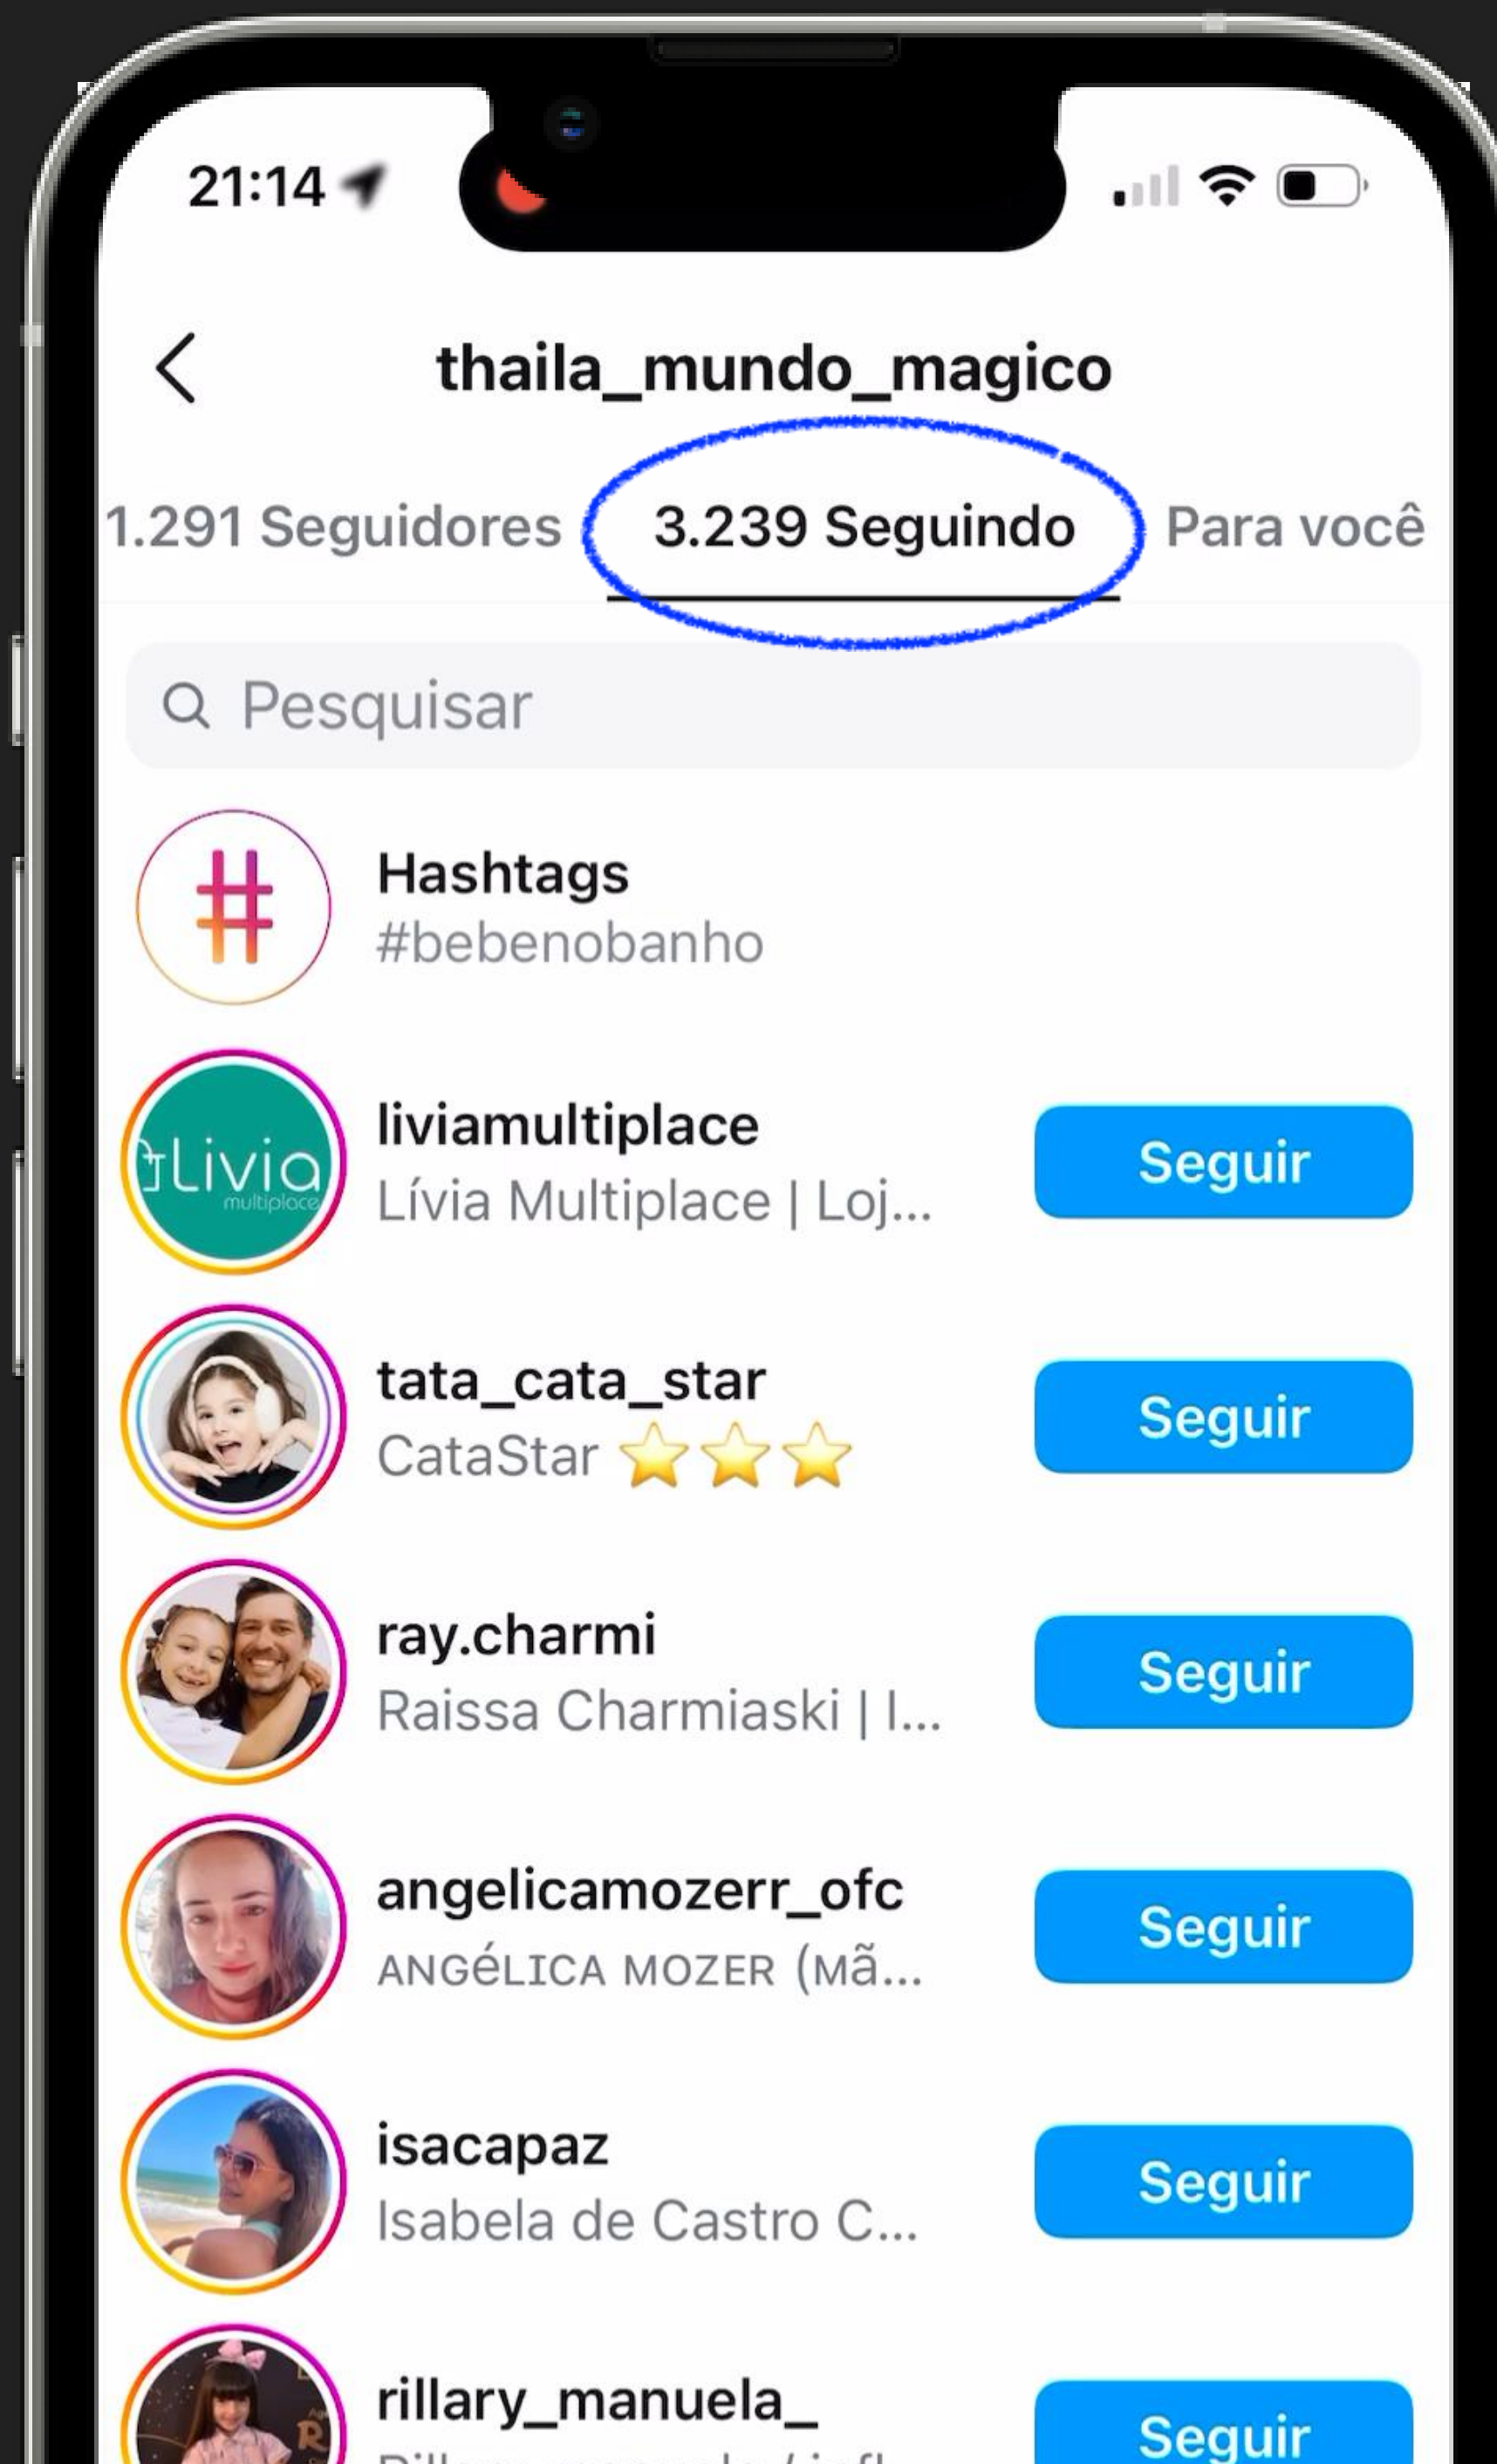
21:14

thaila_mundo_magico

1.291 Seguidores 3.239 Seguindo Para você

Pesquisar

Hashtags
#bebenobanho

Livia multiplace

liviamultiplace
Lívia Multiplace | Loj...
Seguir

tata_cata_star
CataStar ⭐⭐⭐
Seguir

ray.charmi
Raissa Charmiaski | I...
Seguir

angelicamozerr_ofc
ANGÉLICA MOZER (Mã...
Seguir

isacapaz
Isabela de Castro C...
Seguir

rillary_manuela_
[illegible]
Seguir